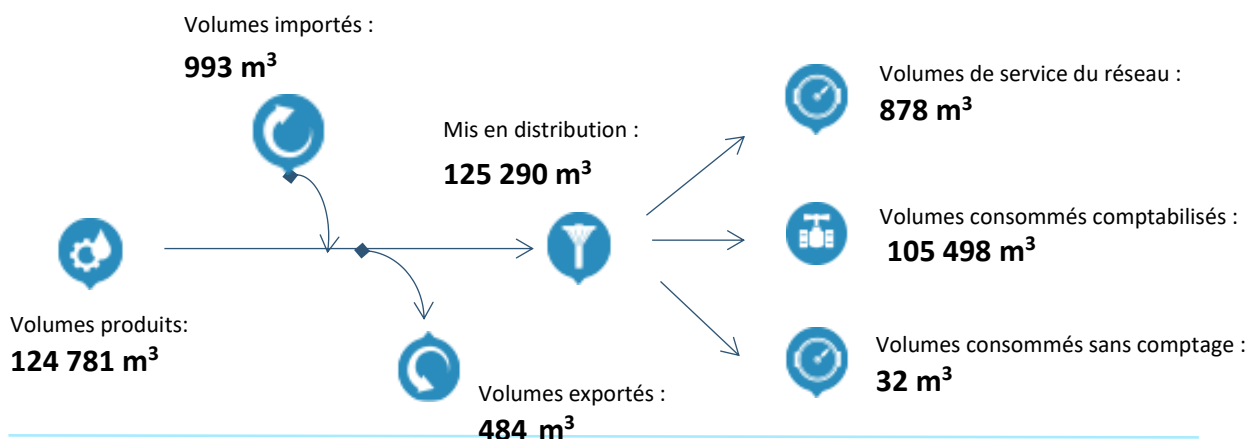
Volumes importés :

**993 m$^3$**

Mis en distribution :

**125 290 m$^3$**

Volumes de service du réseau :

**878 m$^3$**

Volumes consommés comptabilisés :

**105 498 m$^3$**

Volumes produits:

**124 781 m$^3$**

Volumes consommés sans comptage :

**32 m$^3$**

Volumes exportés :

**484 m$^3$**